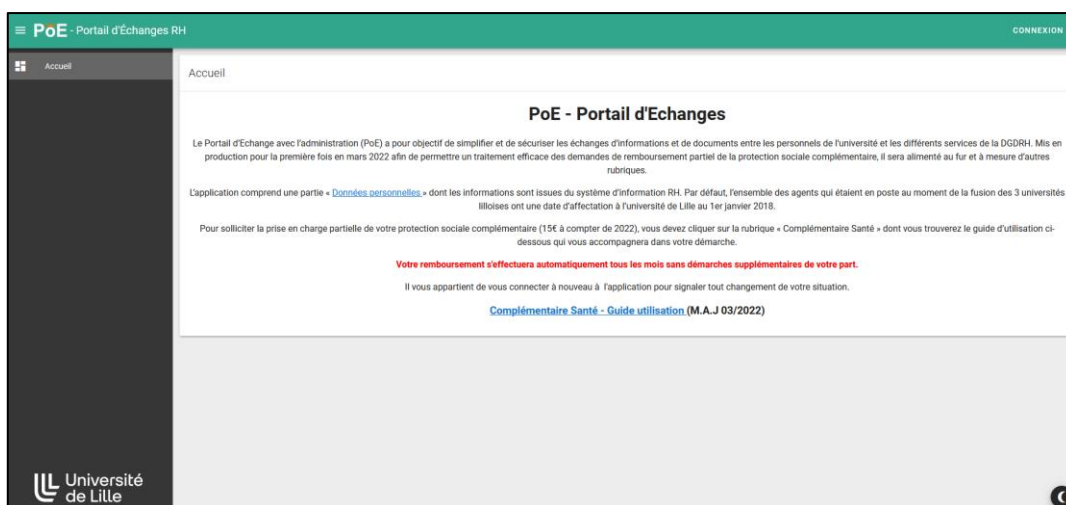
PoE - Portail d'Échanges RH

CONNEXION

Accueil

Accueil

PoE - Portail d'Echanges

Le Portail d'Echange avec l'administration (PoE) a pour objectif de simplifier et de sécuriser les échanges d'informations et de documents entre les personnels de l'université et les différents services de la DGDRH. Mis en production pour la première fois en mars 2022 afin de permettre un traitement efficace des demandes de remboursement partiel de la protection sociale complémentaire, il sera alimenté au fur et à mesure d'autres rubriques.

L'application comprend une partie « Données personnelles » dont les informations sont issues du système d'information RH. Par défaut, l'ensemble des agents qui étaient en poste au moment de la fusion des 3 universités lilloises ont une date d'affectation à l'université de Lille au 1er janvier 2018.

Pour solliciter la prise en charge partielle de votre protection sociale complémentaire (15€ à compter de 2022), vous devez cliquer sur la rubrique « Complémentaire Santé » dont vous trouverez le guide d'utilisation ci-dessous qui vous accompagnera dans votre démarche.

Votre remboursement s'effectuera automatiquement tous les mois sans démarches supplémentaires de votre part.

Il vous appartient de vous connecter à nouveau à l'application pour signaler tout changement de votre situation.

Complémentaire Santé - Guide utilisation (M.A.J 03/2022)

Université de Lille